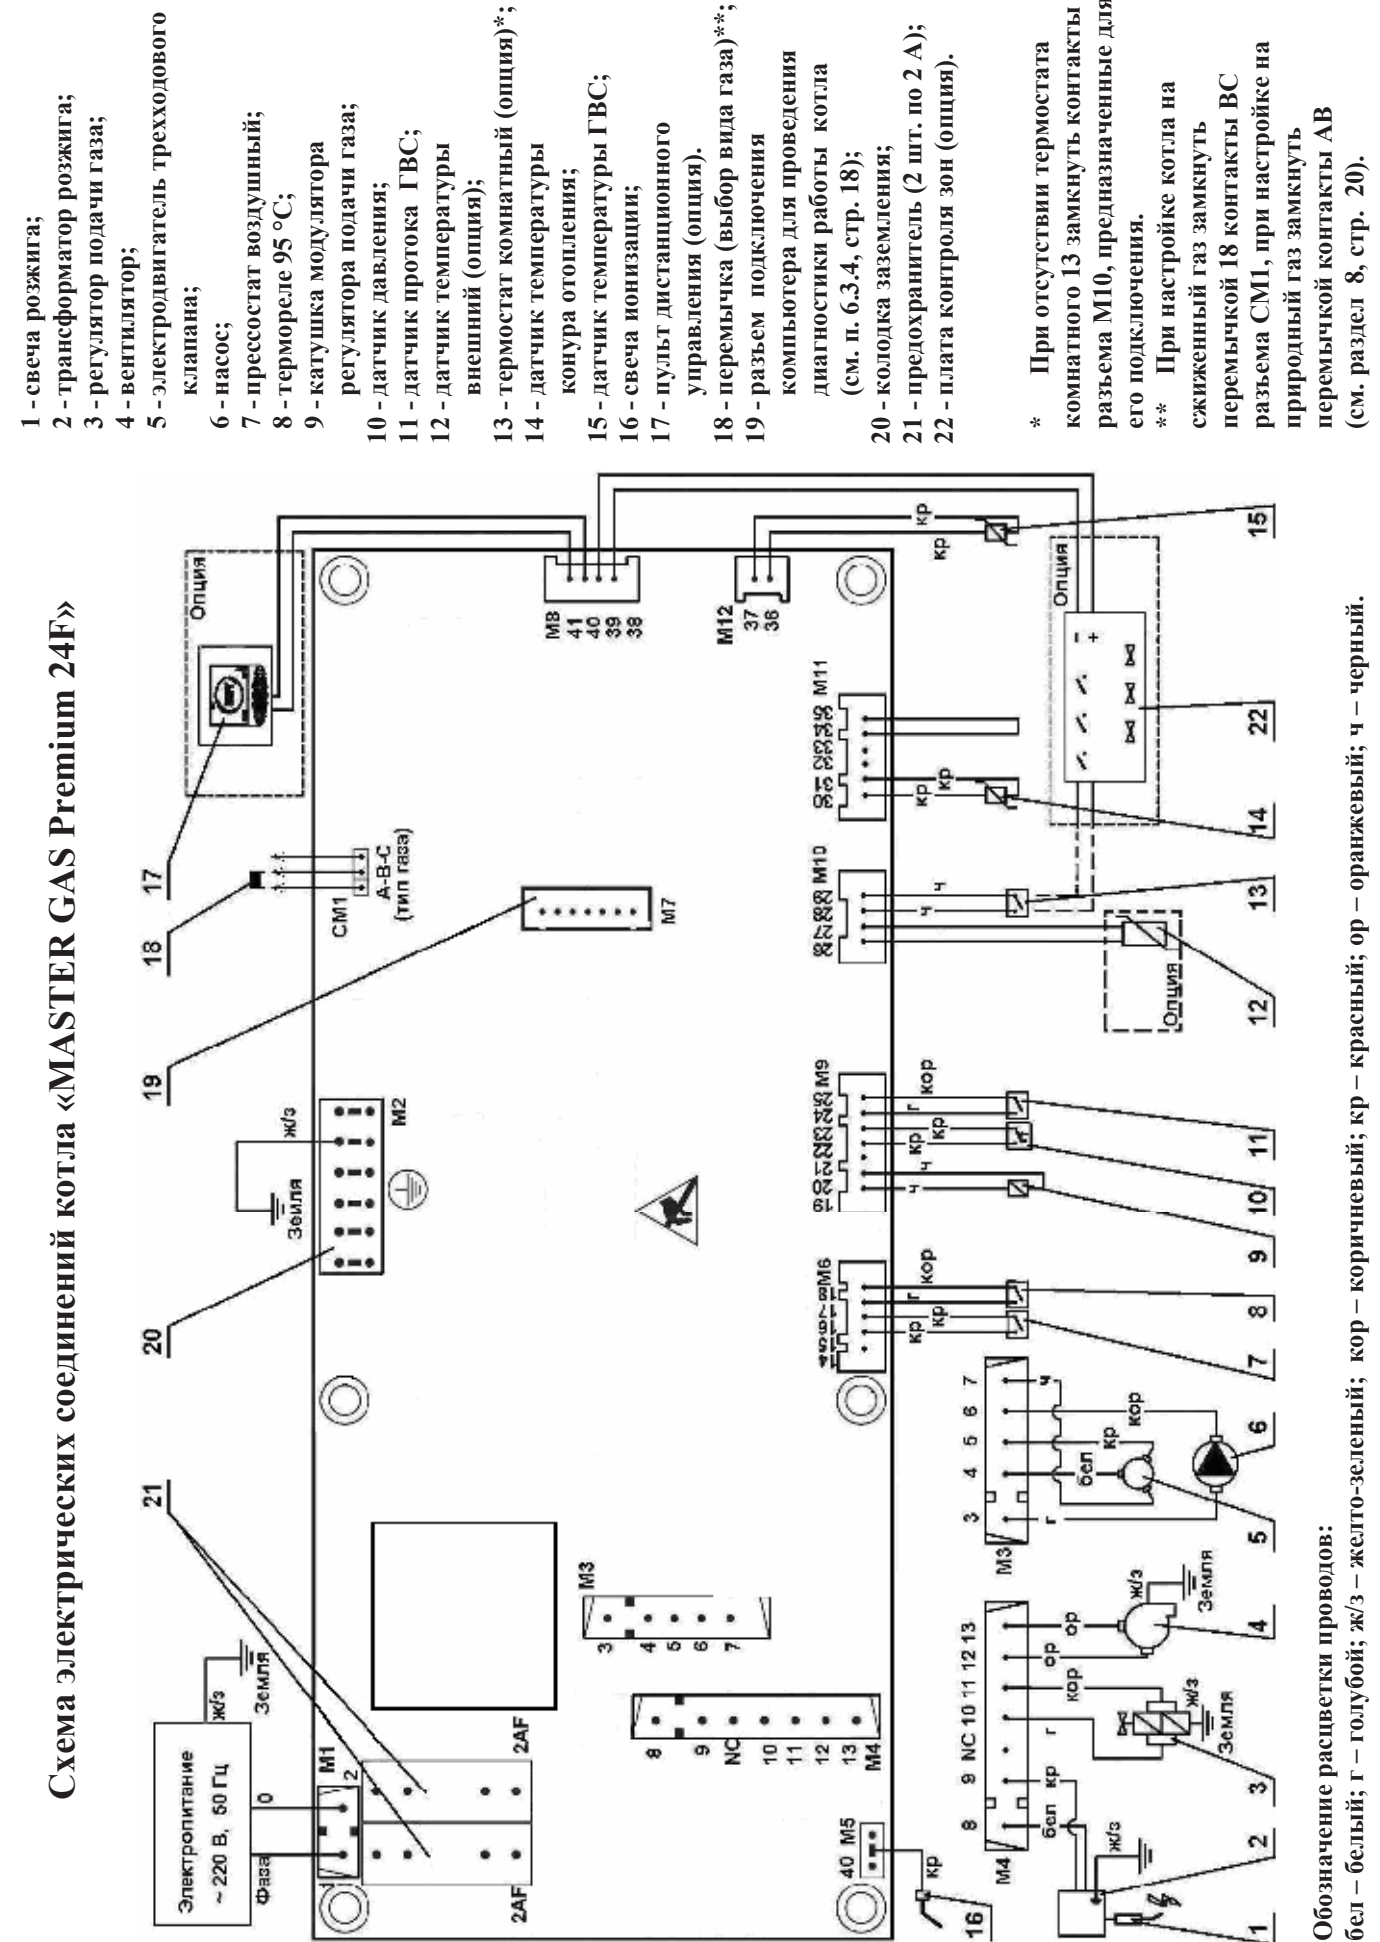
Схема электрических соединений котла «MASTER GAS Premium 24F»

Электропитание
~ 220 В, 50 Гц
Фаза
0
M1
2
ж/з
Земля
2AF
2AF
21
20
19
18
17
Опция
Земля
ж/з
M2
CM1
A-B-C
(тип газа)
M7
M8
41
40
39
38
M12
37
36
кр
кр
Опция
M3
3
4
5
6
7
8
9
NC
10
11
12
13
M4
40 M5
кр
16
M4
8 9 NC 10 11 12 13
бел кр г кор ор ор
ж/з
Земля
ж/з
Земля
M3
3 4 5 6 7
г бел кр кор ч
M6
кр кр г кор
M9
ч ч кр кр г кор
M10
ч ч
M11
кр кр
Опция
1 2 3 4 5 6 7 8 9 10 11 12 13 14 22 15

1 - свеча розжига;
2 - трансформатор розжига;
3 - регулятор подачи газа;
4 - вентилятор;
5 - электродвигатель трехходового клапана;
6 - насос;
7 - прессостат воздушный;
8 - термореле 95 °С;
9 - катушка модулятора регулятора подачи газа;
10 - датчик давления;
11 - датчик протока ГВС;
12 - датчик температуры внешний (опция);
13 - термостат комнатный (опция)*;
14 - датчик температуры конура отопления;
15 - датчик температуры ГВС;
16 - свеча ионизации;
17 - пульт дистанционного управления (опция).
18 - перемычка (выбор вида газа)**;
19 - разъем подключения компьютера для проведения диагностики работы котла (см. п. 6.3.4, стр. 18);
20 - колодка заземления;
21 - предохранитель (2 шт. по 2 А);
22 - плата контроля зон (опция).

* При отсутствии термостата комнатного 13 замкнуть контакты разъема M10, предназначенные для его подключения.
** При настройке котла на сжиженный газ замкнуть перемычкой 18 контакты BC разъема CM1, при настройке на природный газ замкнуть перемычкой контакты AB (см. раздел 8, стр. 20).

Обозначение расцветки проводов:
бел – белый; г – голубой; ж/з – желто-зеленый; кор – коричневый; кр – красный; ор – оранжевый; ч – черный.